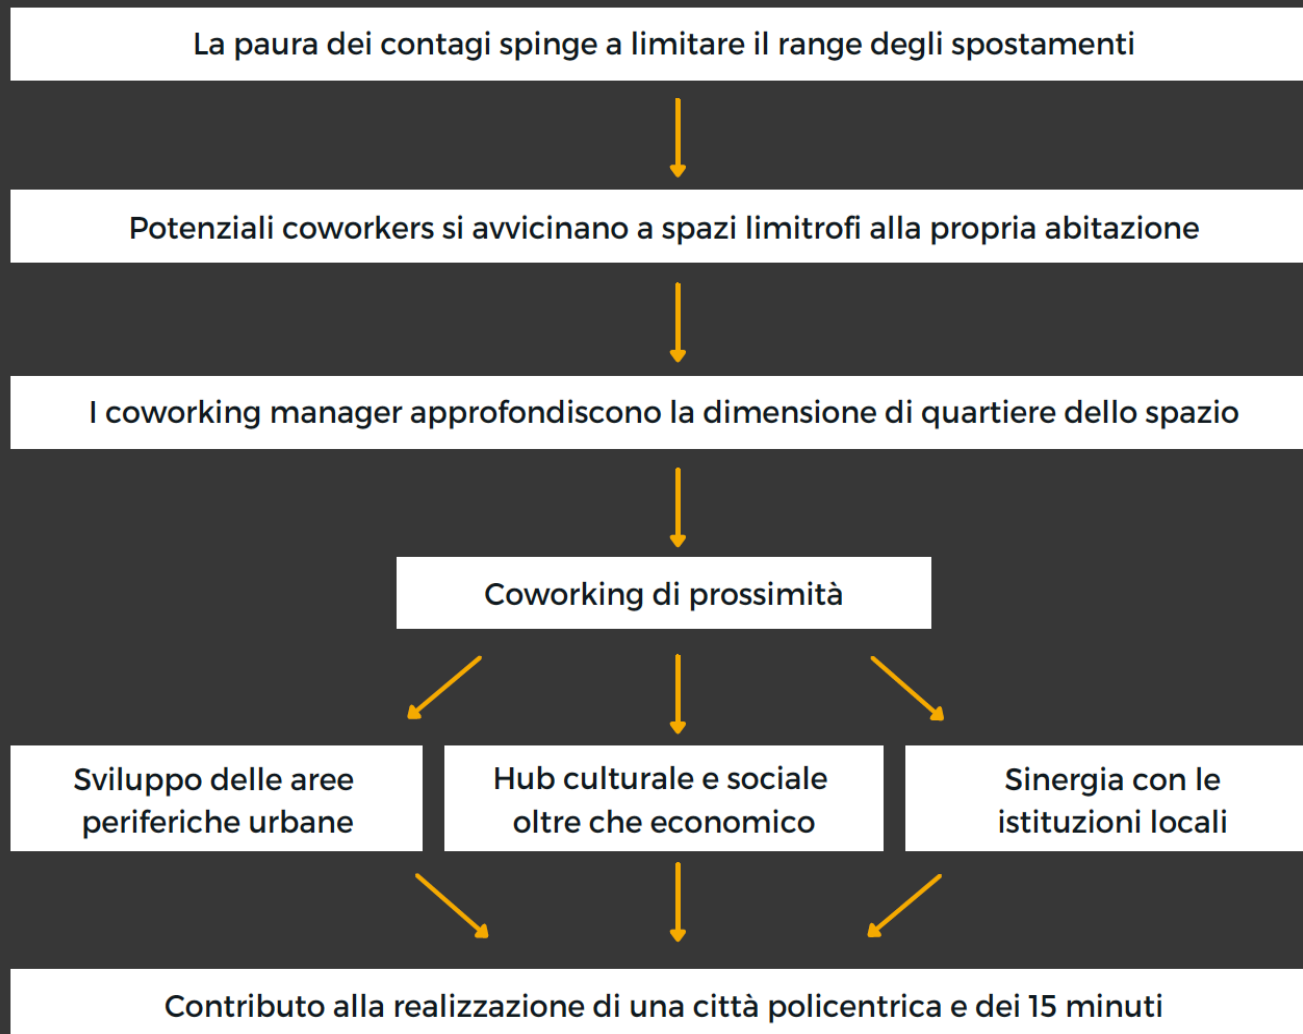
La paura dei contagi spinge a limitare il range degli spostamenti

Potenziali coworkers si avvicinano a spazi limitrofi alla propria abitazione

I coworking manager approfondiscono la dimensione di quartiere dello spazio

Coworking di prossimità

Sviluppo delle aree periferiche urbane

Hub culturale e sociale oltre che economico

Sinergia con le istituzioni locali

Contributo alla realizzazione di una città policentrica e dei 15 minuti